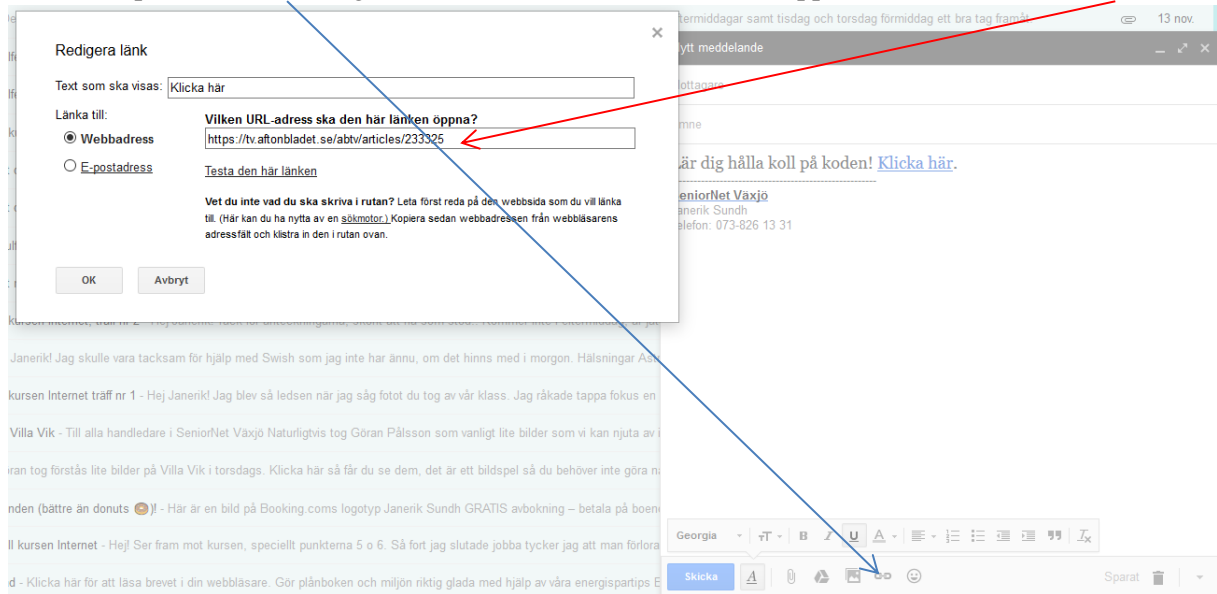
Redigera länk

Text som ska visas: Klicka här

Länka till:

Webbadress

E-postadress

Vilken URL-adress ska den här länken öppna?

https://tv.aftonbladet.se/abtv/articles/233325

Testa den här länken

Vet du inte vad du ska skriva i rutan? Leta först reda på den webbsida som du vill länka till. (Här kan du ha nytta av en sökmotor.) Kopiera sedan webbadressen från webbläsarens adressfält och klistra in den i rutan ovan.

OK

Avbryt

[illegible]termiddagar samt tisdag och torsdag förmiddag ett bra tag framåt 13 nov.

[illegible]ytt meddelande

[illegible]ottagare

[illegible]mne

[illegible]är dig hålla koll på koden! Klicka här.

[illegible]eniorNet Växjö
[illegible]anerik Sundh
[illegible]elefon: 073-826 13 31

kursen Internet, träff nr 2 - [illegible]

Janerik! Jag skulle vara tacksam för hjälp med Swish som jag inte har ännu, om det hinns med i morgon. Hälsningar As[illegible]

kursen Internet träff nr 1 - Hej Janerik! Jag blev så ledsen när jag såg fotot du tog av vår klass. Jag råkade tappa fokus en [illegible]

Villa Vik - Till alla handledare i SeniorNet Växjö Naturligtvis tog Göran Pålsson som vanligt lite bilder som vi kan njuta av i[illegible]

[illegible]ran tog förstås lite bilder på Villa Vik i torsdags. Klicka här så får du se dem, det är ett bildspel så du behöver inte göra n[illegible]

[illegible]nden (bättre än donuts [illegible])! - Här är en bild på Booking.coms logotyp Janerik Sundh GRATIS avbokning – betala på boen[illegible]

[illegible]ll kursen Internet - Hej! Ser fram mot kursen, speciellt punktema 5 o 6. Så fort jag slutade jobba tycker jag att man förlora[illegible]

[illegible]d - Klicka här för att läsa brevet i din webbläsare. Gör plånboken och miljön riktig glada med hjälp av våra energispartips E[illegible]

Georgia

Skicka

Sparat